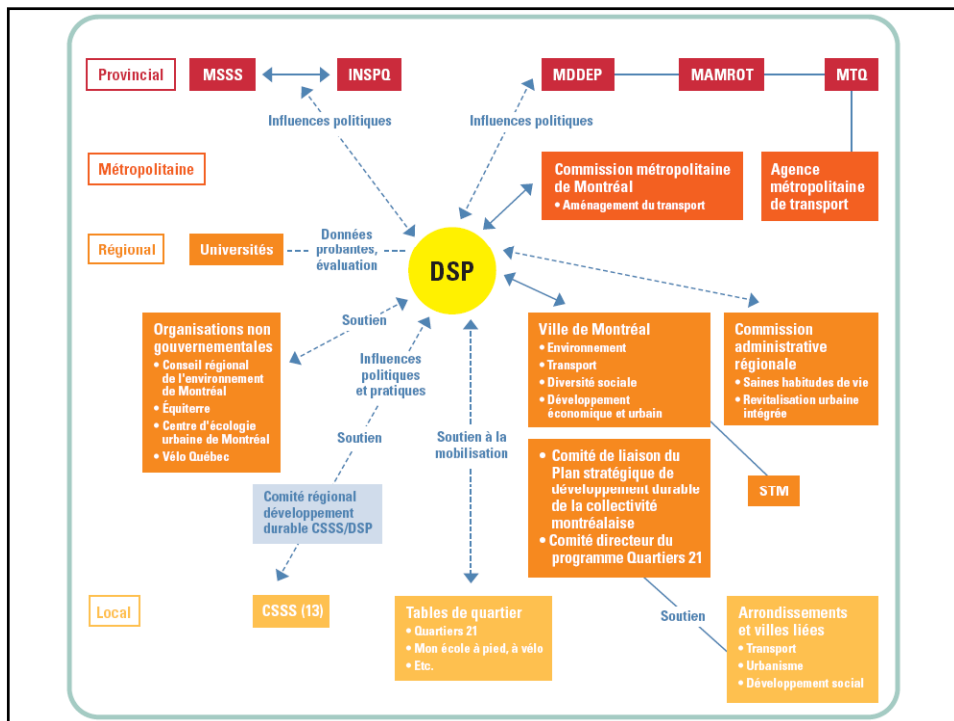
Provincial

MSSS

INSPQ

MDDEP

MAMROT

MTQ

Influences politiques

Influences politiques

Métropolitaine

Commission métropolitaine de Montréal
• Aménagement du transport

Agence métropolitaine de transport

Régional

Universités

Données probantes, évaluation

DSP

Organisations non gouvernementales
• Conseil régional de l'environnement de Montréal
• Équiterre
• Centre d'écologie urbaine de Montréal
• Vélo Québec

Soutien

Influences politiques et pratiques

Soutien

Soutien à la mobilisation

Ville de Montréal
• Environnement
• Transport
• Diversité sociale
• Développement économique et urbain

Commission administrative régionale
• Saines habitudes de vie
• Revitalisation urbaine intégrée

• Comité de liaison du Plan stratégique de développement durable de la collectivité montréalaise
• Comité directeur du programme Quartiers 21

STM

Comité régional développement durable CSSS/DSP

Local

CSSS (13)

Tables de quartier
• Quartiers 21
• Mon école à pied, à vélo
• Etc.

Soutien

Arrondissements et villes liées
• Transport
• Urbanisme
• Développement social